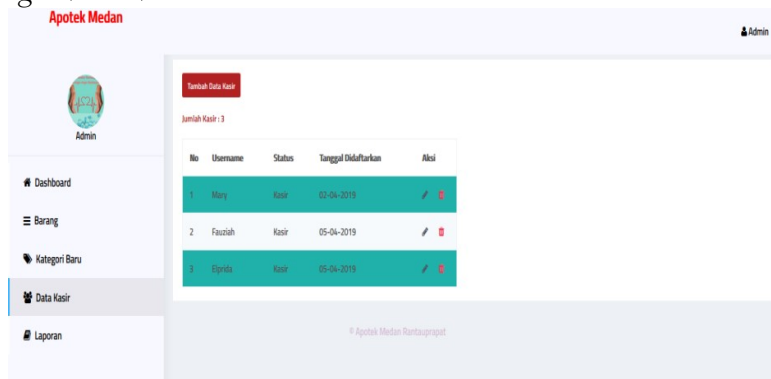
Apotek Medan

Admin

Admin

Dashboard

Barang

Kategori Baru

Data Kasir

Laporan

Tambah Data Kasir

Jumlah Kasir : 3

| No | Username | Status | Tanggal Didaftarkan | Aksi |
|---|---|---|---|---|
| 1 | Mary | Kasir | 02-04-2019 | |
| 2 | Fauziah | Kasir | 05-04-2019 | |
| 3 | Elprida | Kasir | 05-04-2019 | |

© Apotek Medan Rantauprapat